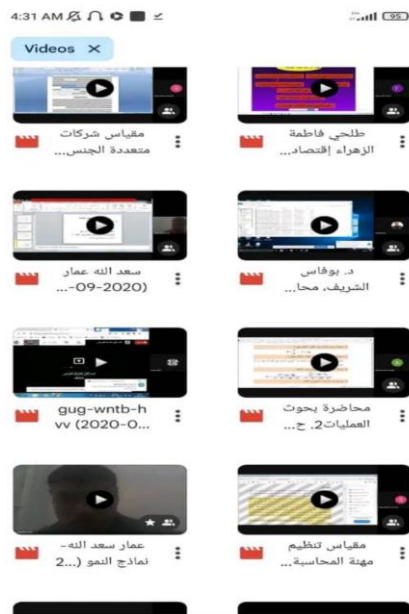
4:31 AM

95

Videos ✕

مقياس شركات متعددة الجنس...

طلحي فاطمة الزهراء إقتصاد...

سعد الله عمار -09-2020)...

د. بوقاس الشريف، محا...

gug-wntb-h vv (2020-0...

محاضرة بحوث العمليات2. ح...

عمار سعد الله- نماذج النمو (...2

مقياس تنظيم مهنة المحاسبة...